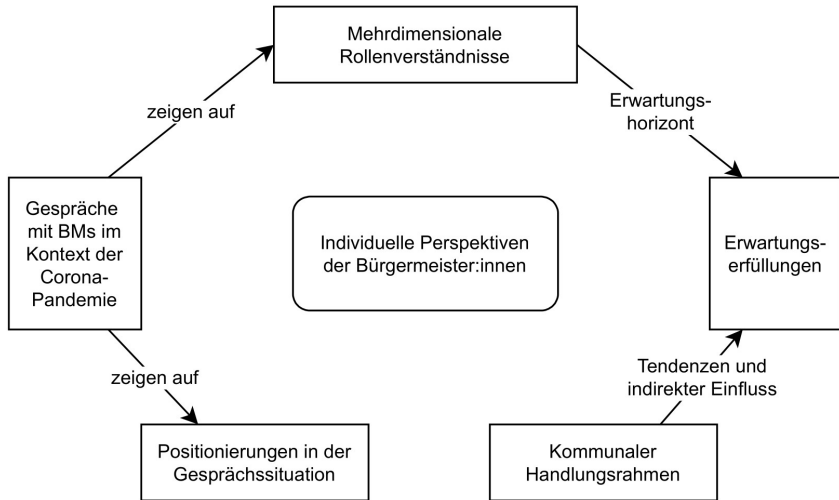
Mehrdimensionale Rollenverständnisse

zeigen auf

Erwartungshorizont

Gespräche mit BMs im Kontext der Corona-Pandemie

Individuelle Perspektiven der Bürgermeister:innen

Erwartungserfüllungen

Tendenzen und indirekter Einfluss

zeigen auf

Positionierungen in der Gesprächssituation

Kommunaler Handlungsrahmen